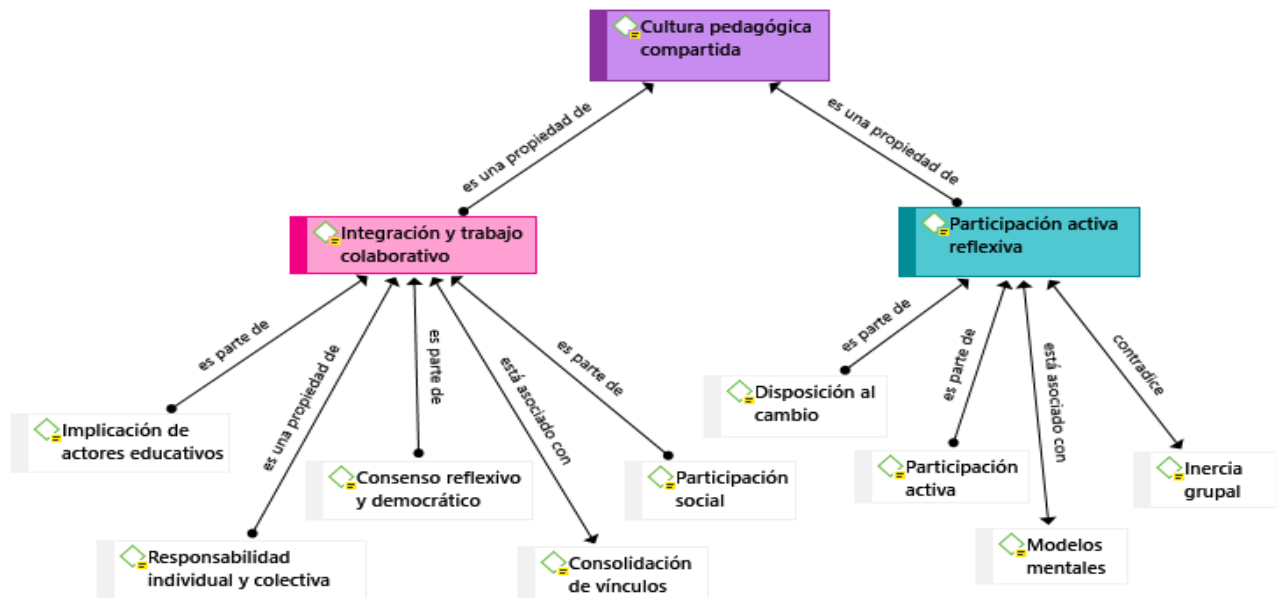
Cultura pedagógica compartida

es una propiedad de

es una propiedad de

Integración y trabajo colaborativo

Participación activa reflexiva

es parte de

es una propiedad de

es parte de

está asociado con

es parte de

es parte de

es parte de

está asociado con

contradice

Implicación de actores educativos

Responsabilidad individual y colectiva

Consenso reflexivo y democrático

Consolidación de vínculos

Participación social

Disposición al cambio

Participación activa

Modelos mentales

Inercia grupal